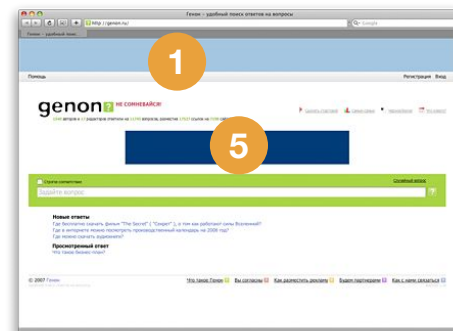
Генон – удобный поиск ответов на вопросы

http://genon.ru/

Google

Генон – удобный поиск

1

Помощь

Регистрация Вход

genon ? НЕ СОМНЕВАЙСЯ!

5

Задайте вопрос

?

Новые ответы
Где бесплатно скачать фильм "The Secret" ("Секрет"), о том как работают силы Вселенной?
Где в интернете можно посмотреть производственный календарь на 2008 год?
Где можно скачать аудиокниги?

Просмотренный ответ
Что такое бизнес-план?

© 2007 Генон

Что такое Генон | Вы согласны | Как разместить рекламу | Будем партнерами | Как с нами связаться